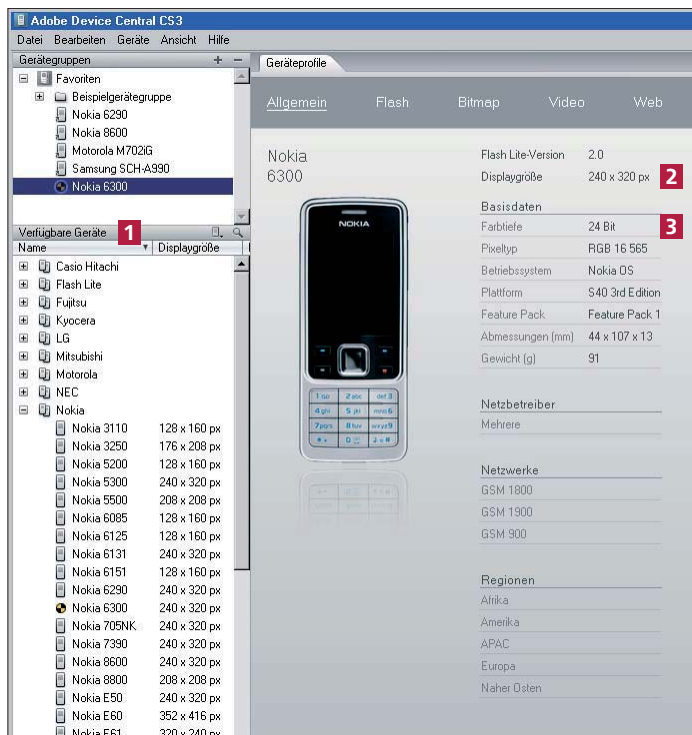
Adobe Device Central CS3

Datei Bearbeiten Geräte Ansicht Hilfe

Gerätegruppen + −

Favoriten
Beispielgerätegruppe
Nokia 6290
Nokia 8600
Motorola M702iG
Samsung SCH-A990
Nokia 6300

Verfügbare Geräte 1

| Name | Displaygröße |
|---|---|
| Casio Hitachi | |
| Flash Lite | |
| Fujitsu | |
| Kyocera | |
| LG | |
| Mitsubishi | |
| Motorola | |
| NEC | |
| Nokia | |
| Nokia 3110 | 128 x 160 px |
| Nokia 3250 | 176 x 208 px |
| Nokia 5200 | 128 x 160 px |
| Nokia 5300 | 240 x 320 px |
| Nokia 5500 | 208 x 208 px |
| Nokia 6085 | 128 x 160 px |
| Nokia 6125 | 128 x 160 px |
| Nokia 6131 | 240 x 320 px |
| Nokia 6151 | 128 x 160 px |
| Nokia 6290 | 240 x 320 px |
| Nokia 6300 | 240 x 320 px |
| Nokia 705NK | 240 x 320 px |
| Nokia 7390 | 240 x 320 px |
| Nokia 8600 | 240 x 320 px |
| Nokia 8800 | 208 x 208 px |
| Nokia E50 | 240 x 320 px |
| Nokia E60 | 352 x 416 px |
| Nokia E61 | 320 x 240 px |

Geräteprofile

Allgemein Flash Bitmap Video Web

Nokia
6300

NOKIA

Flash Lite-Version 2.0
Displaygröße 240 x 320 px 2

Basisdaten
Farbtiefe 24 Bit 3
Pixeltyp RGB 16 565
Betriebssystem Nokia OS
Plattform S40 3rd Edition
Feature Pack Feature Pack 1
Abmessungen (mm) 44 x 107 x 13
Gewicht (g) 91

Netzbetreiber
Mehrere

Netzwerke
GSM 1800
GSM 1900
GSM 900

Regionen
Afrika
Amerika
APAC
Europa
Naher Osten